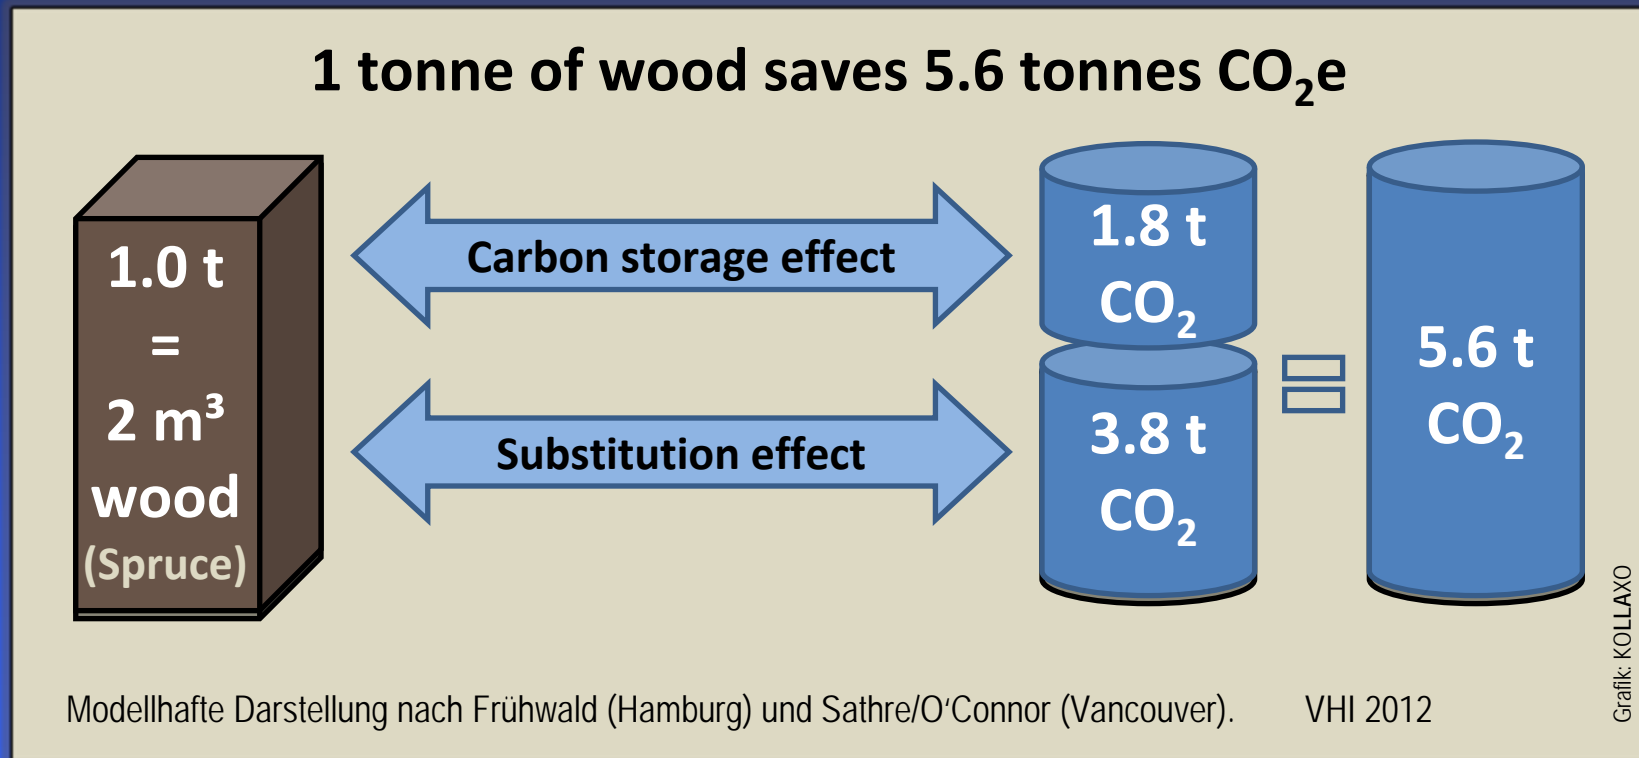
1 tonne of wood saves 5.6 tonnes $CO_2$e

1.0 t = 2 m³ wood (Spruce)

Carbon storage effect

Substitution effect

1.8 t $CO_2$

3.8 t $CO_2$

=

5.6 t $CO_2$

Modellhafte Darstellung nach Frühwald (Hamburg) und Sathre/O'Connor (Vancouver). VHI 2012

Grafik: KOLLAXO